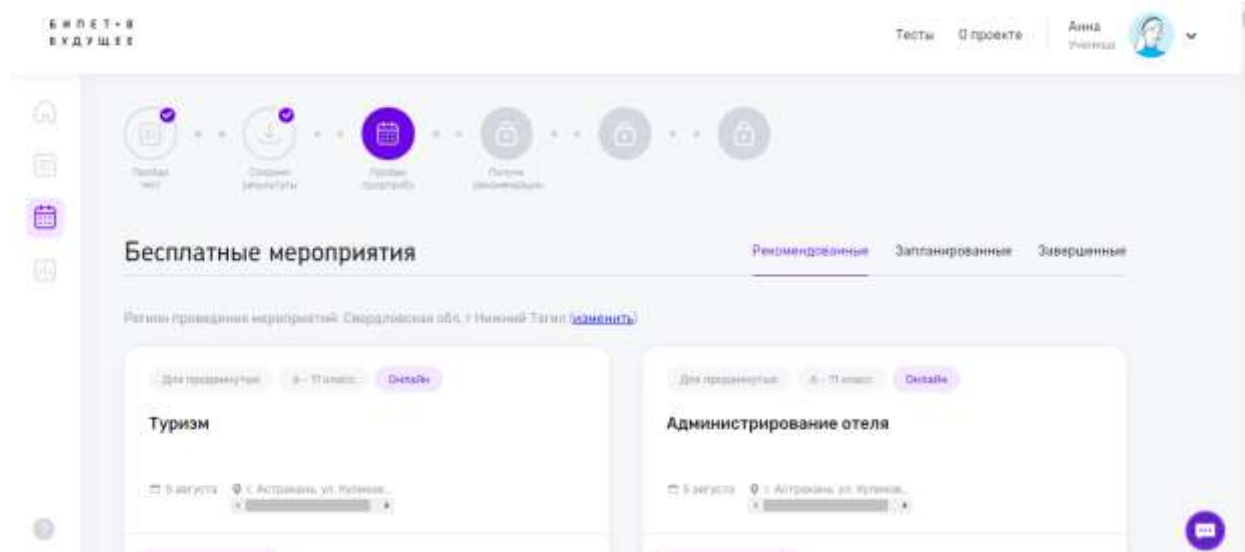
БИЛЕТ • В БУДУЩЕЕ

Тесты О проекте Анна Ученица

Пройди тест Сохрани результаты Пройди практику Получи рекомендации

Бесплатные мероприятия

Рекомендованные Запланированные Завершенные

Регион проведения мероприятий: Свердловская обл, г Нижний Тагил (изменить)

Для продвинутых 6 - 11 класс Онлайн

Туризм

5 августа г. Астрахань, ул. Кулакова...

Для продвинутых 6 - 11 класс Онлайн

Администрирование отеля

5 августа г. Астрахань, ул. Кулакова...